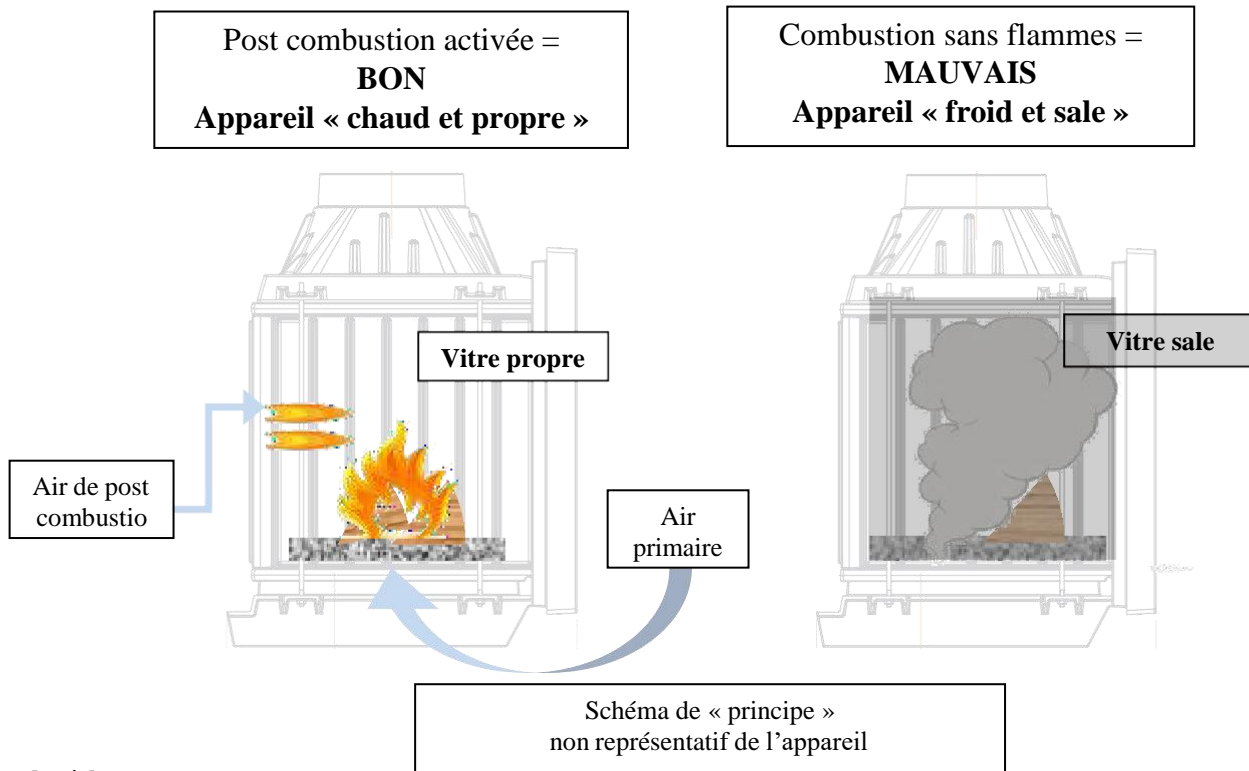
Post combustion activée =
**BON**
**Appareil « chaud et propre »**

Combustion sans flammes =
**MAUVAIS**
**Appareil « froid et sale »**

**Vitre propre**

**Vitre sale**

Air de post combustio

Air primaire

Schéma de « principe »
non représentatif de l'appareil